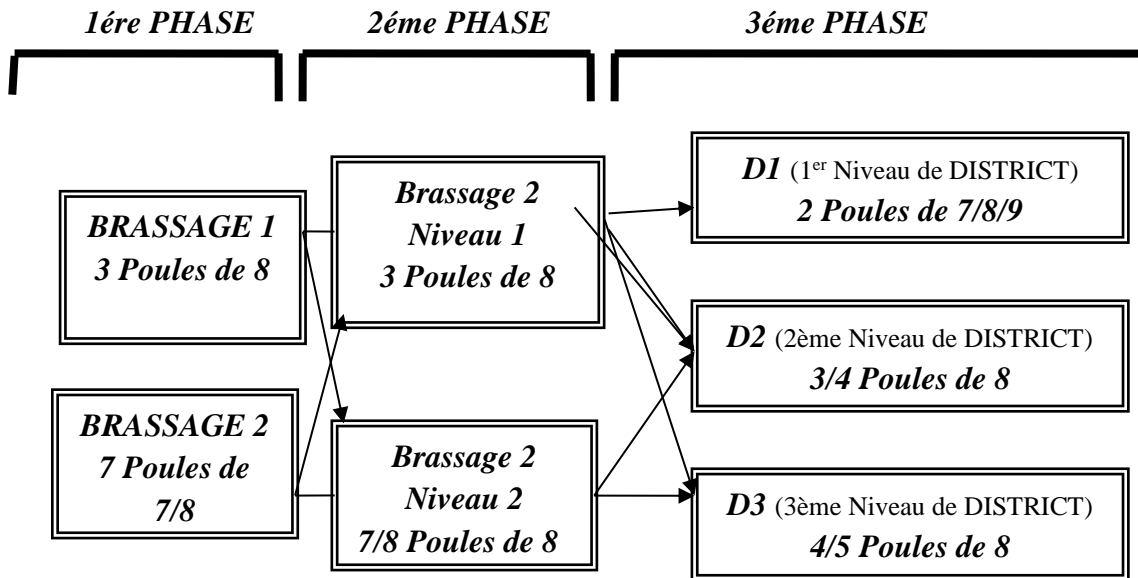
1ére PHASE

2éme PHASE

3éme PHASE

BRASSAGE 1
3 Poules de 8

BRASSAGE 2
7 Poules de 7/8

Brassage 2
Niveau 1
3 Poules de 8

Brassage 2
Niveau 2
7/8 Poules de 8

D1 (1$^{er}$ Niveau de DISTRICT)
2 Poules de 7/8/9

D2 (2ème Niveau de DISTRICT)
3/4 Poules de 8

D3 (3ème Niveau de DISTRICT)
4/5 Poules de 8